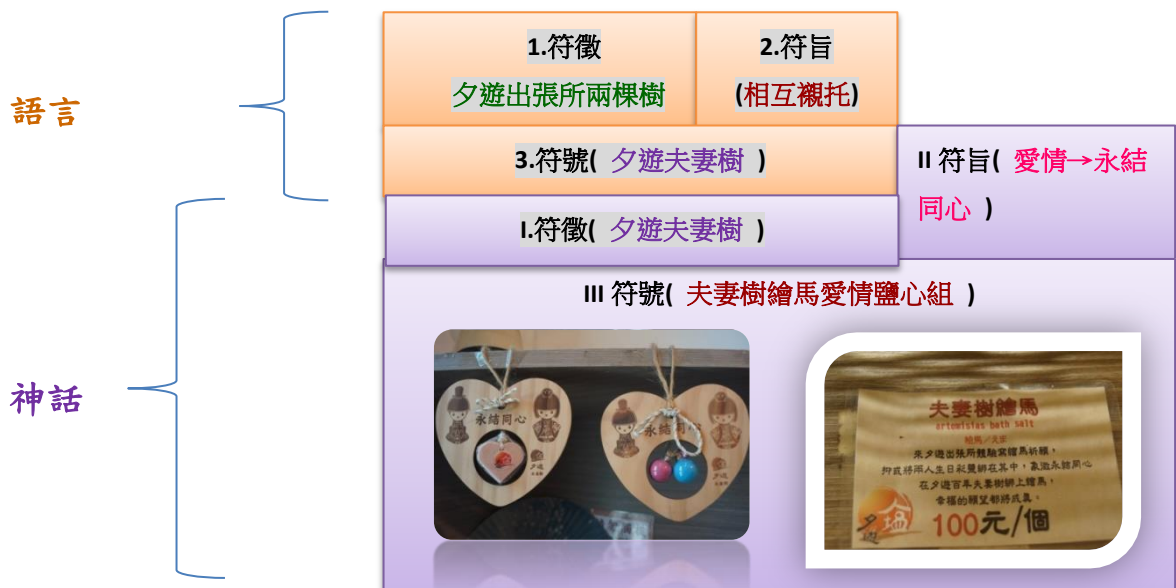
語言

1.符徵
夕遊出張所兩棵樹

2.符旨
(相互襯托)

3.符號( 夕遊夫妻樹 )

II 符旨( 愛情→永結同心 )

I.符徵( 夕遊夫妻樹 )

神話

III 符號( 夫妻樹繪馬愛情鹽心組 )

永結同心

永結同心

夫妻樹繪馬

artemisias bath salt

來夕遊出張所體驗寫繪馬祈願,

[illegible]

在夕遊百年夫妻樹綁上繪馬,

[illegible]

100元/個